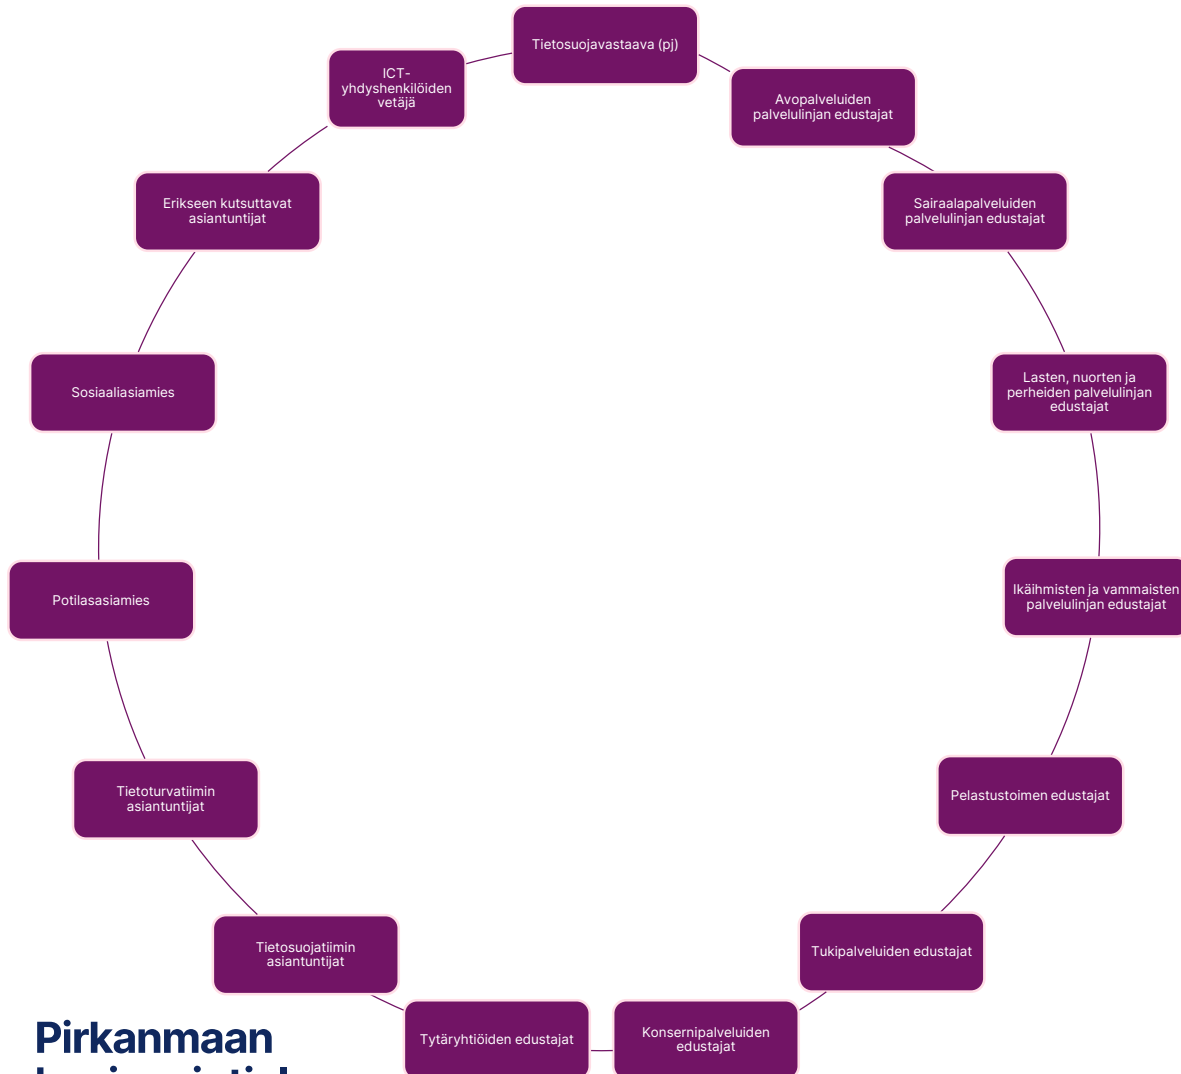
Tietosuojavastaava (pj)

Avopalveluiden palvelulinjan edustajat

Sairaalapalveluiden palvelulinjan edustajat

Lasten, nuorten ja perheiden palvelulinjan edustajat

Ikäihmisten ja vammaisten palvelulinjan edustajat

Pelastustoimen edustajat

Tukipalveluiden edustajat

Konsernipalveluiden edustajat

Tytäryhtiöiden edustajat

Tietosuojatiimin asiantuntijat

Tietoturvatiimin asiantuntijat

Potilasasiamies

Sosiaaliasiamies

Erikseen kutsuttavat asiantuntijat

ICT-yhdyshenkilöiden vetäjä

Pirkanmaan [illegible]